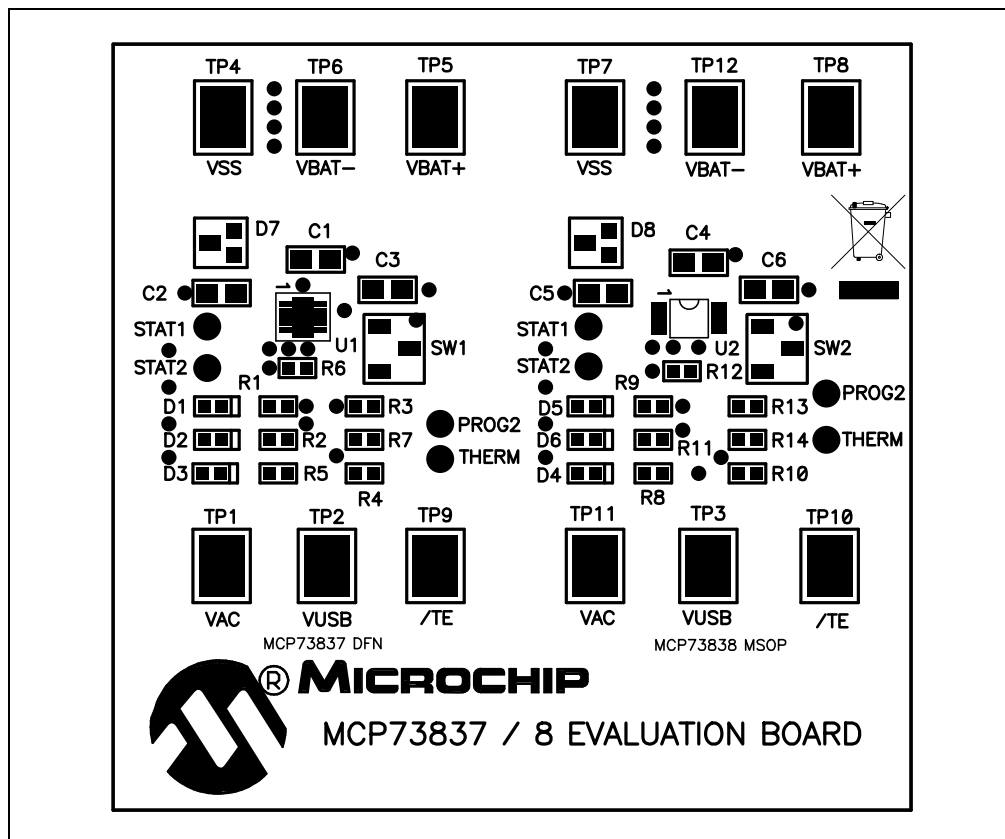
TP4 TP6 TP5
VSS VBAT− VBAT+

TP7 TP12 TP8
VSS VBAT− VBAT+

D7
C1
C3
C2
STAT1
U1
SW1
STAT2
R6
R1
D1 R3
D2 R2 R7
D3 R5
R4
PROG2
THERM

D8
C4
C6
C5
STAT1
U2
SW2
STAT2
R12
R9
PROG2
D5 R13
D6 R14 THERM
R11
D4 R10
R8

TP1 TP2 TP9
VAC VUSB /TE
MCP73837 DFN

TP11 TP3 TP10
VAC VUSB /TE
MCP73838 MSOP

® MICROCHIP
MCP73837 / 8 EVALUATION BOARD